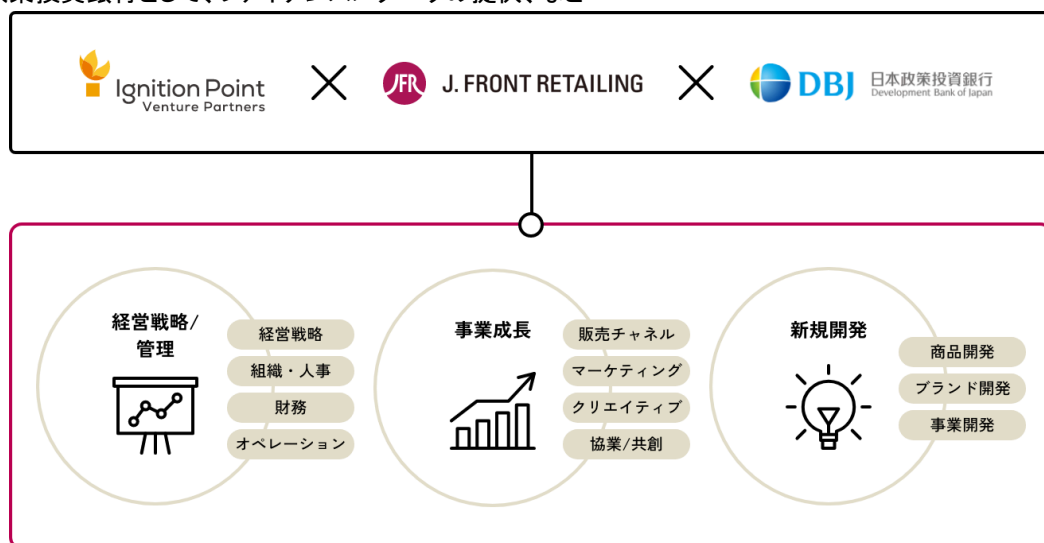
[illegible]

Ignition Point Venture Partners × JFR J. FRONT RETAILING × DBJ 日本政策投資銀行 Development Bank of Japan

経営戦略/管理

経営戦略

組織・人事

財務

オペレーション

事業成長

販売チャネル

マーケティング

クリエイティブ

協業/共創

新規開発

商品開発

ブランド開発

事業開発